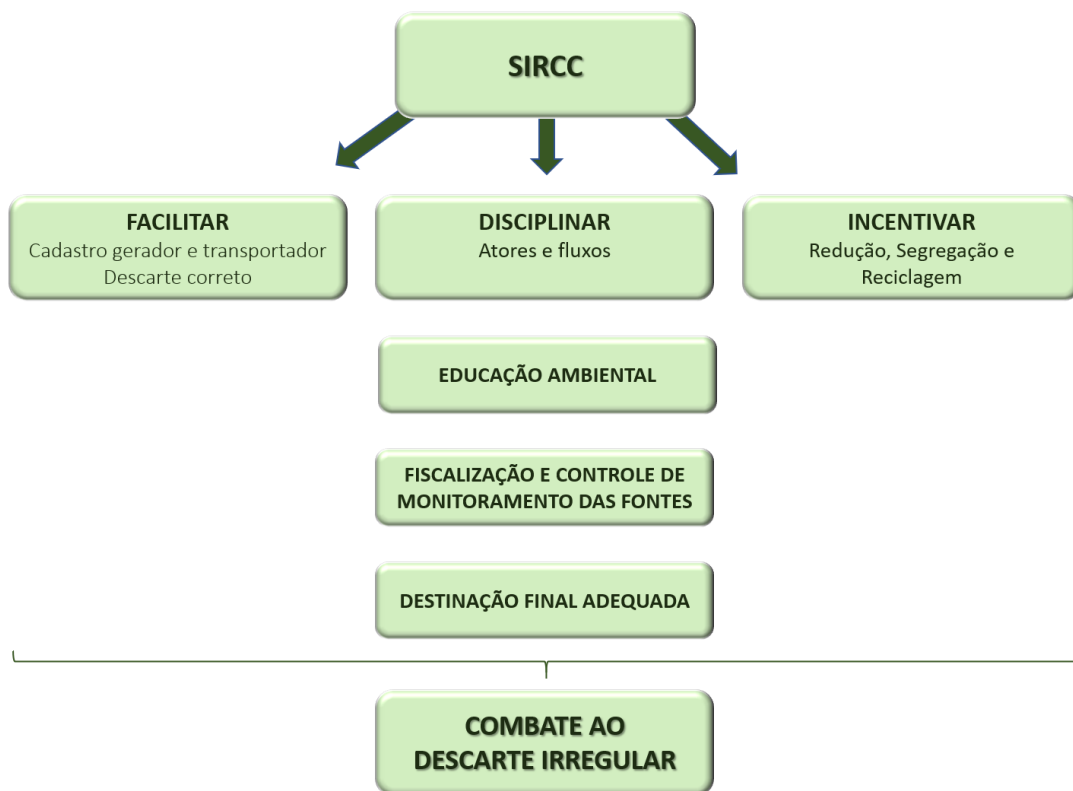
SIRCC

FACILITAR
Cadastro gerador e transportador
Descarte correto

DISCIPLINAR
Atores e fluxos

INCENTIVAR
Redução, Segregação e Reciclagem

EDUCAÇÃO AMBIENTAL

FISCALIZAÇÃO E CONTROLE DE MONITORAMENTO DAS FONTES

DESTINAÇÃO FINAL ADEQUADA

COMBATE AO DESCARTE IRREGULAR